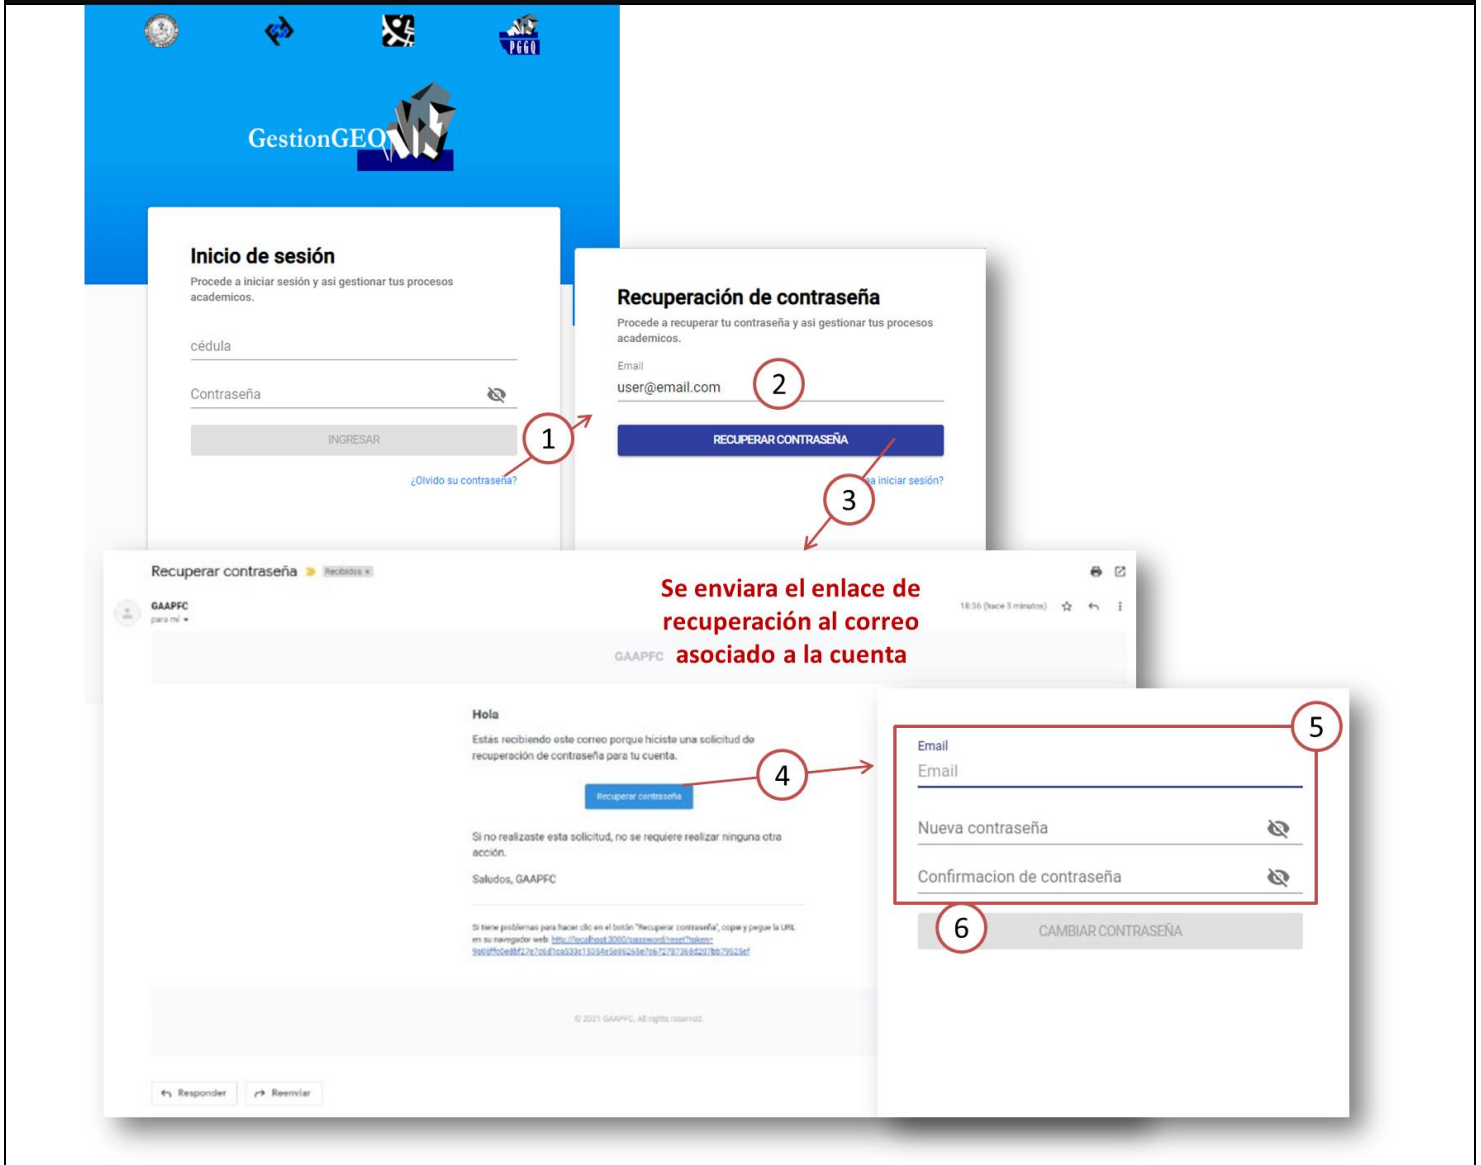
PGGQ

GestionGEO

Inicio de sesión

Procede a iniciar sesión y asi gestionar tus procesos academicos.

cédula

Contraseña

INGRESAR

¿Olvido su contraseña?

1

Recuperación de contraseña

Procede a recuperar tu contraseña y asi gestionar tus procesos academicos.

Email

user@email.com

2

RECUPERAR CONTRASEÑA

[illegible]a iniciar sesión?

3

Recuperar contraseña Recibidos ×

GAAPFC

para mí

18:36 (hace 3 minutos)

Se enviara el enlace de recuperación al correo asociado a la cuenta

GAAPFC

Hola

Estás recibiendo este correo porque hiciste una solicitud de recuperación de contraseña para tu cuenta.

Recuperar contraseña

4

Si no realizaste esta solicitud, no se requiere realizar ninguna otra acción.

Saludos, GAAPFC

Si tiene problemas para hacer clic en el botón "Recuperar contraseña", copie y pegue la URL en su navegador web: http://localhost:3000/password/reset?token=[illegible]

© 2021 GAAPFC. All rights reserved.

Responder

Reenviar

5

Email

Email

Nueva contraseña

Confirmacion de contraseña

6

CAMBIAR CONTRASEÑA